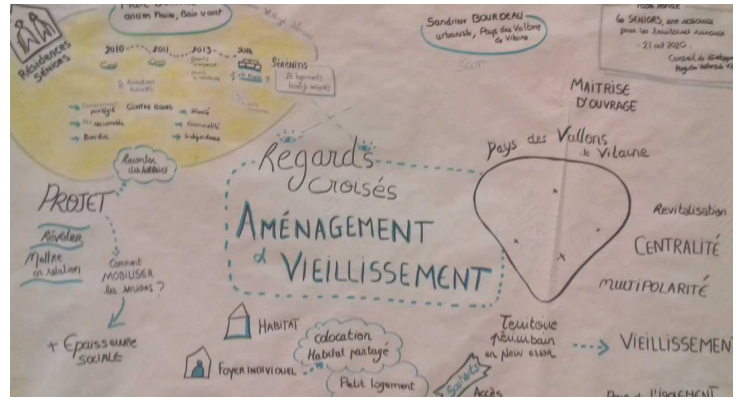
ancien Maire, Bain s/Oust

Résidences Séniors

2010 2011 2013 2016

SERENITIS

Centre bourg

Raconter des histoires

Sandrine BOURDEAU
urbaniste, Pays des Vallons de Vilaine

Les SENIORS, une ressource pour les territoires ruraux
21 oct 2020

MAITRISE D'OUVRAGE

Pays des Vallons de Vilaine

Regards croisés

AMÉNAGEMENT & VIEILLISSEMENT

PROJET

Révéler

Mettre en relation

Comment MOBILISER les acteurs ?

+ Epaisseur sociale

Revitalisation

CENTRALITÉ

MULTIPOLARITÉ

HABITAT

Foyer individuel

Colocation
Habitat partagé

Petit logement

Territoire périurbain en plein essor

VIEILLISSEMENT

Solidarité

Accès

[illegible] l'ISOLEMENT